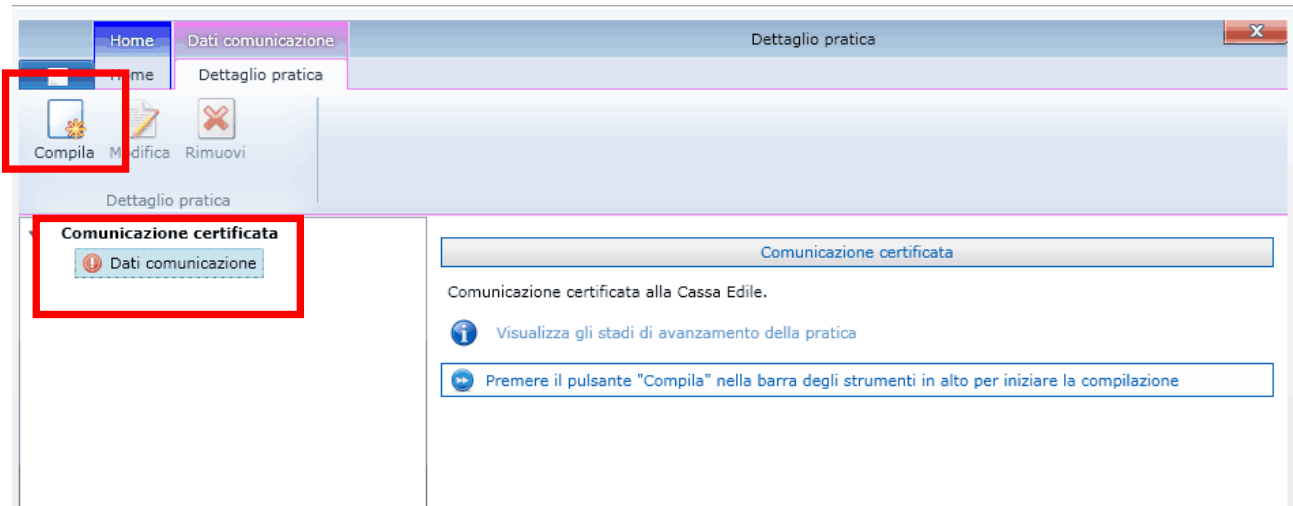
Home
Dati comunicazione
Dettaglio pratica
Home
Dettaglio pratica
Compila
Modifica
Rimuovi
Dettaglio pratica

Comunicazione certificata
Dati comunicazione

Comunicazione certificata
Comunicazione certificata alla Cassa Edile.
Visualizza gli stadi di avanzamento della pratica
Premere il pulsante "Compila" nella barra degli strumenti in alto per iniziare la compilazione